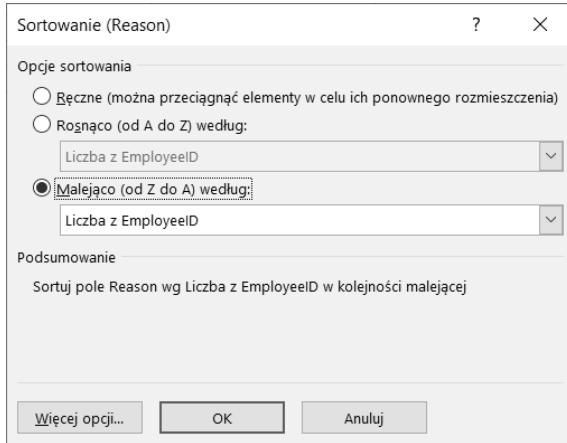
Sortowanie (Reason)

?

×

Opcje sortowania

Ręczne (można przeciągnąć elementy w celu ich ponownego rozmieszczenia)

Rosnąco (od A do Z) według:

Liczba z EmployeeID

Malejąco (od Z do A) według:

Liczba z EmployeeID

Podsumowanie

Sortuj pole Reason wg Liczba z EmployeeID w kolejności malejącej

Więcej opcji...

OK

Anuluj